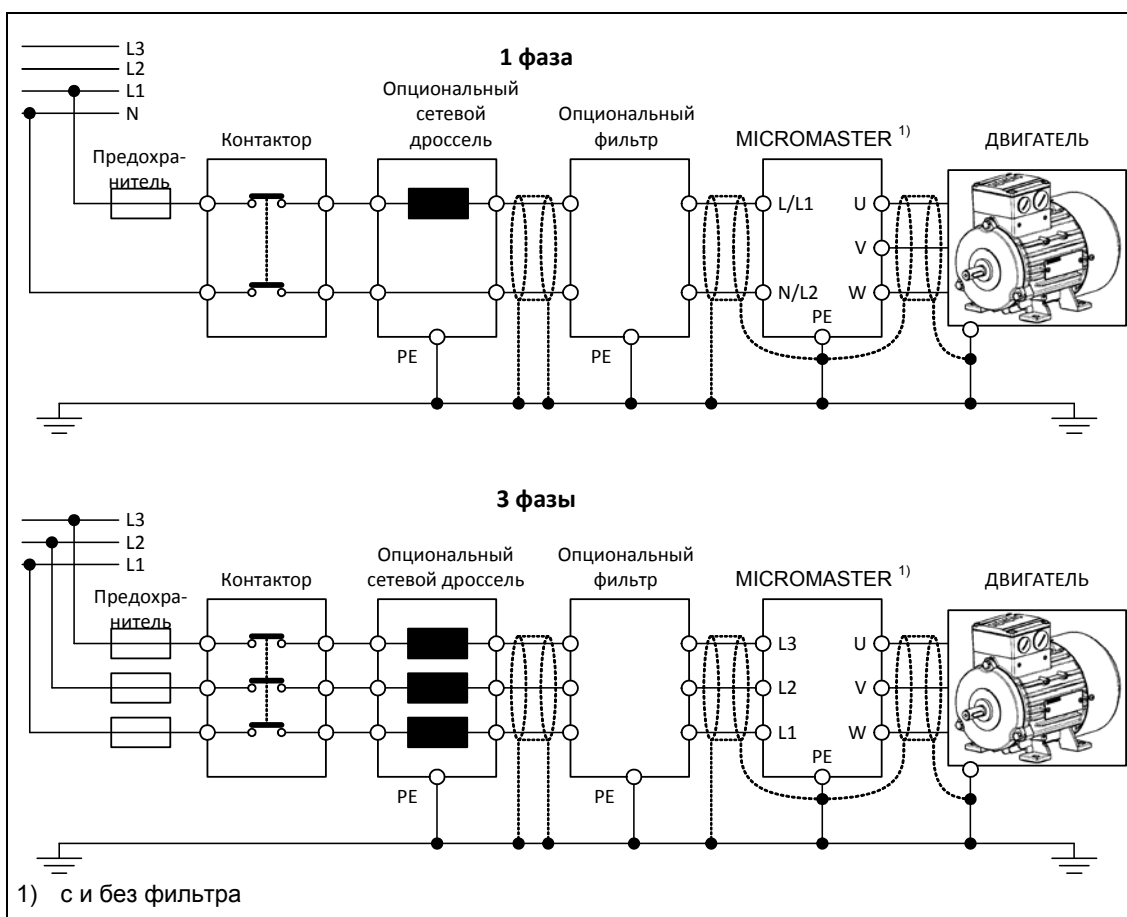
L3
L2
L1
N

1 фаза

Предохранитель

Контактор

Опциональный сетевой дроссель

Опциональный фильтр

MICROMASTER $^{1)}$

ДВИГАТЕЛЬ

L/L1
N/L2
U
V
W
PE
PE
PE

L3
L2
L1

3 фазы

Предохранитель

Контактор

Опциональный сетевой дроссель

Опциональный фильтр

MICROMASTER $^{1)}$

ДВИГАТЕЛЬ

L3
L2
L1
U
V
W
PE
PE
PE

1) с и без фильтра